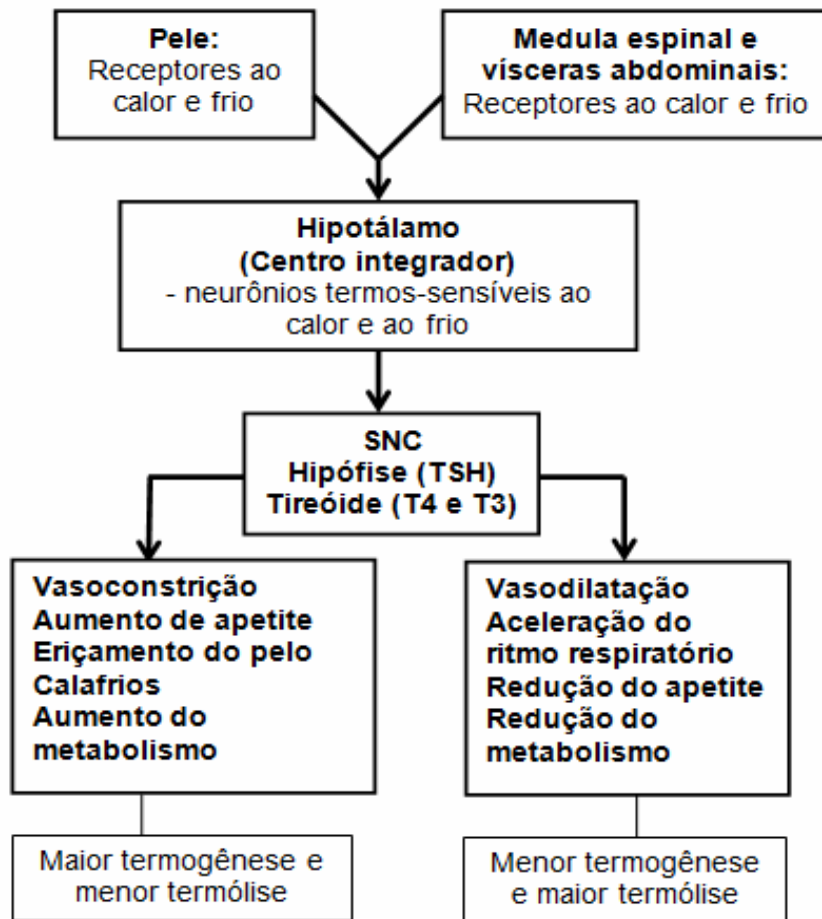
Pele:
Receptores ao calor e frio

Medula espinal e vísceras abdominais:
Receptores ao calor e frio

Hipotálamo
(Centro integrador)
- neurônios termos-sensíveis ao calor e ao frio

SNC
Hipófise (TSH)
Tireóide (T4 e T3)

Vasoconstrição
Aumento de apetite
Eriçamento do pelo
Calafrios
Aumento do metabolismo

Vasodilatação
Aceleração do ritmo respiratório
Redução do apetite
Redução do metabolismo

Maior termogênese e menor termólise

Menor termogênese e maior termólise